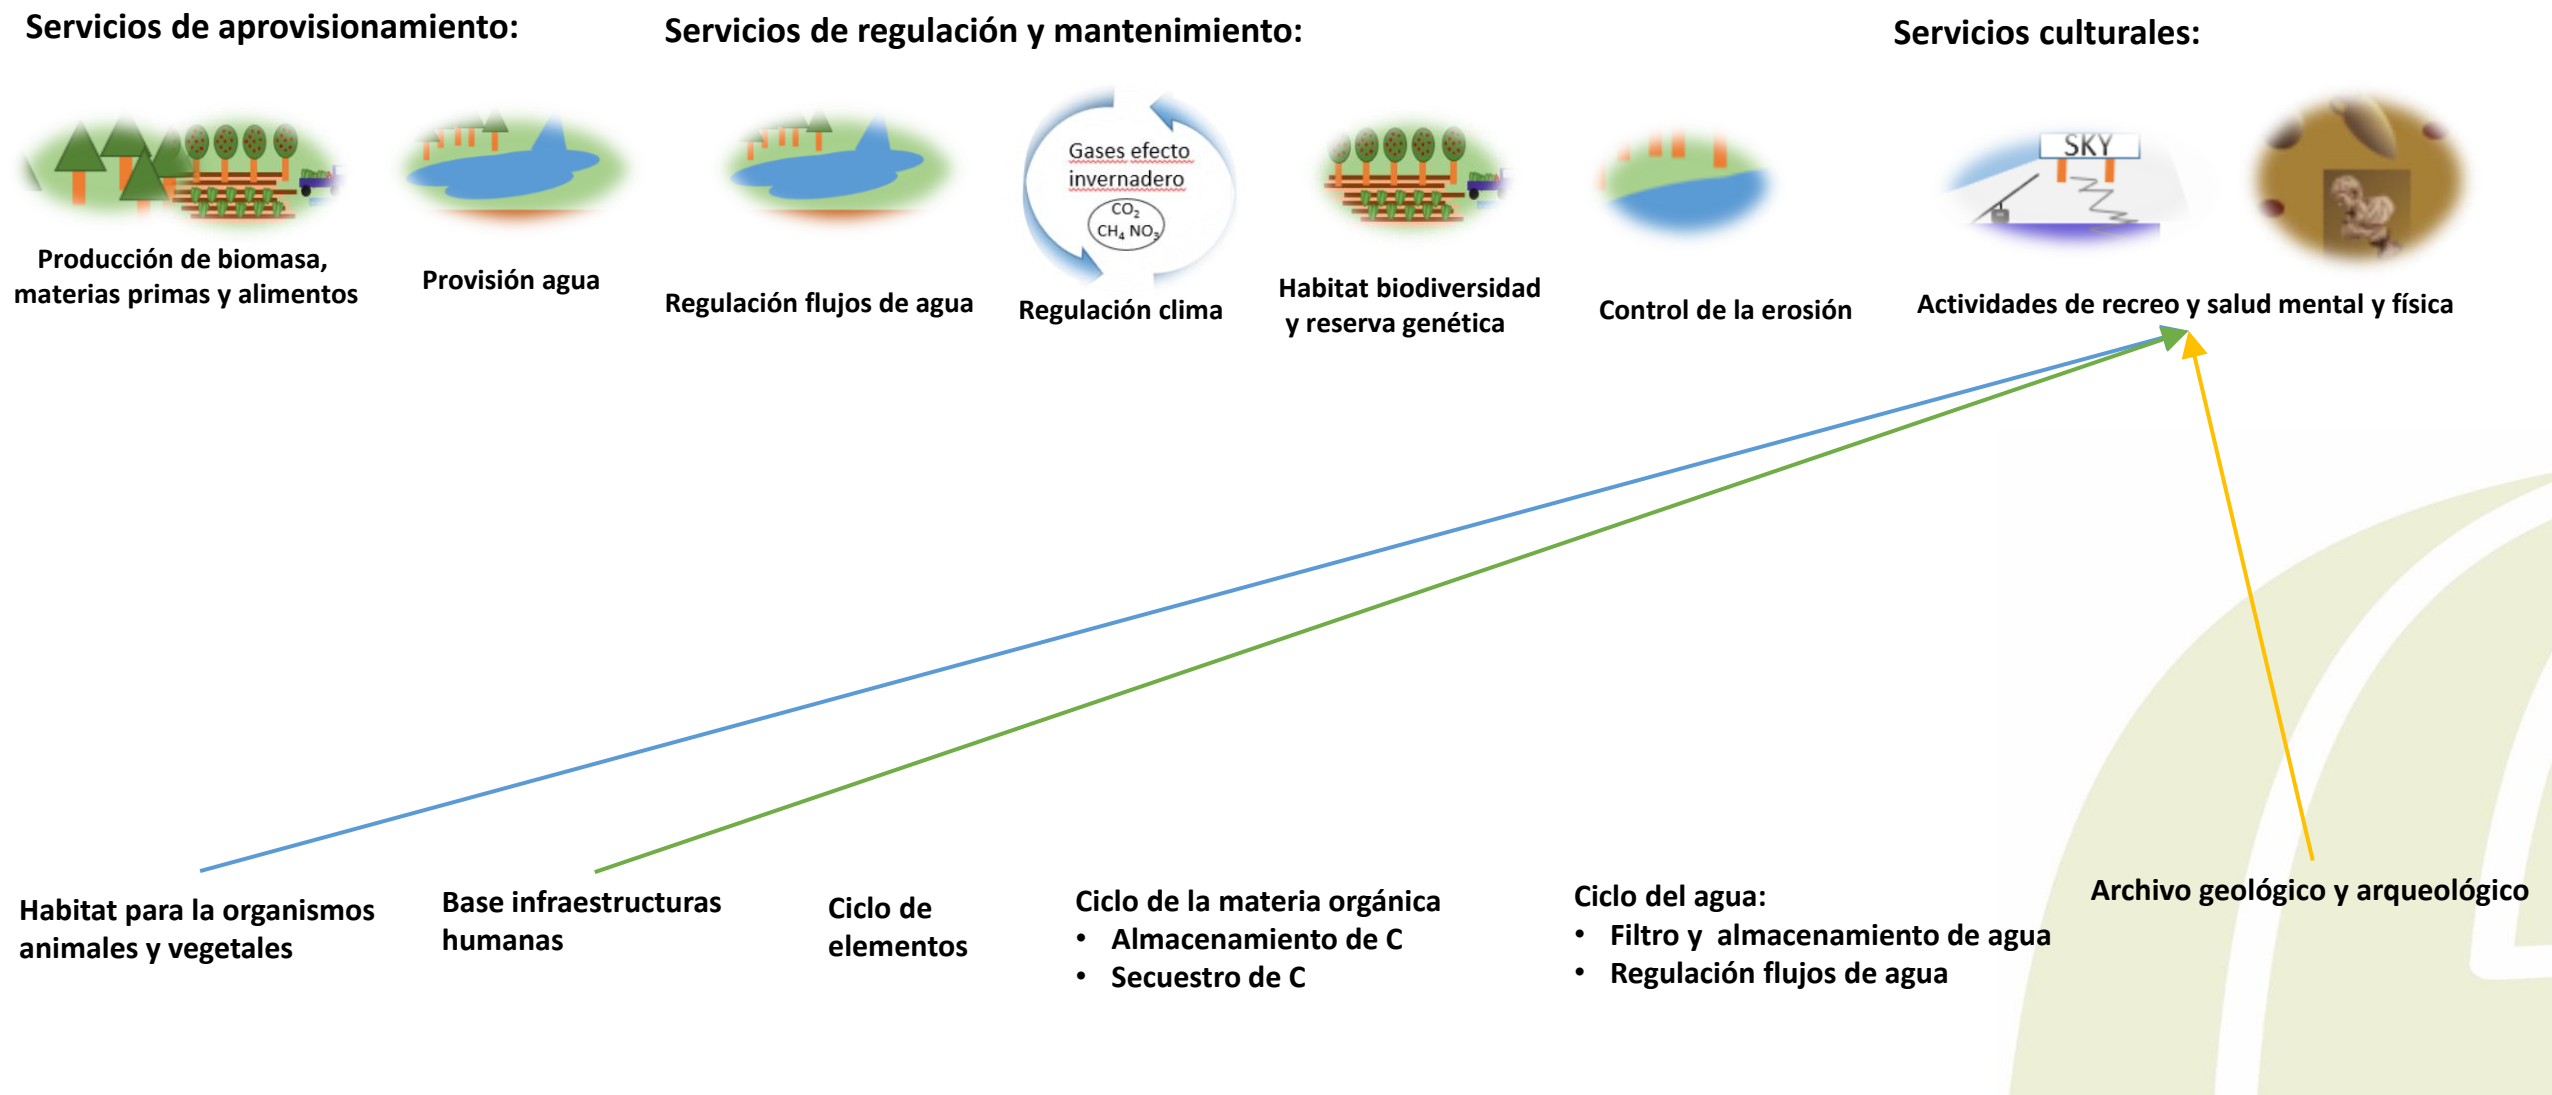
Servicios de aprovisionamiento:

Servicios de regulación y mantenimiento:

Servicios culturales:

Producción de biomasa, materias primas y alimentos

Provisión agua

Regulación flujos de agua

Gases efecto invernadero

$CO_2$

$CH_4$ $NO_3$

Regulación clima

Habitat biodiversidad y reserva genética

Control de la erosión

SKY

Actividades de recreo y salud mental y física

Habitat para la organismos animales y vegetales

Base infraestructuras humanas

Ciclo de elementos

Ciclo de la materia orgánica
• Almacenamiento de C
• Secuestro de C

Ciclo del agua:
• Filtro y almacenamiento de agua
• Regulación flujos de agua

Archivo geológico y arqueológico